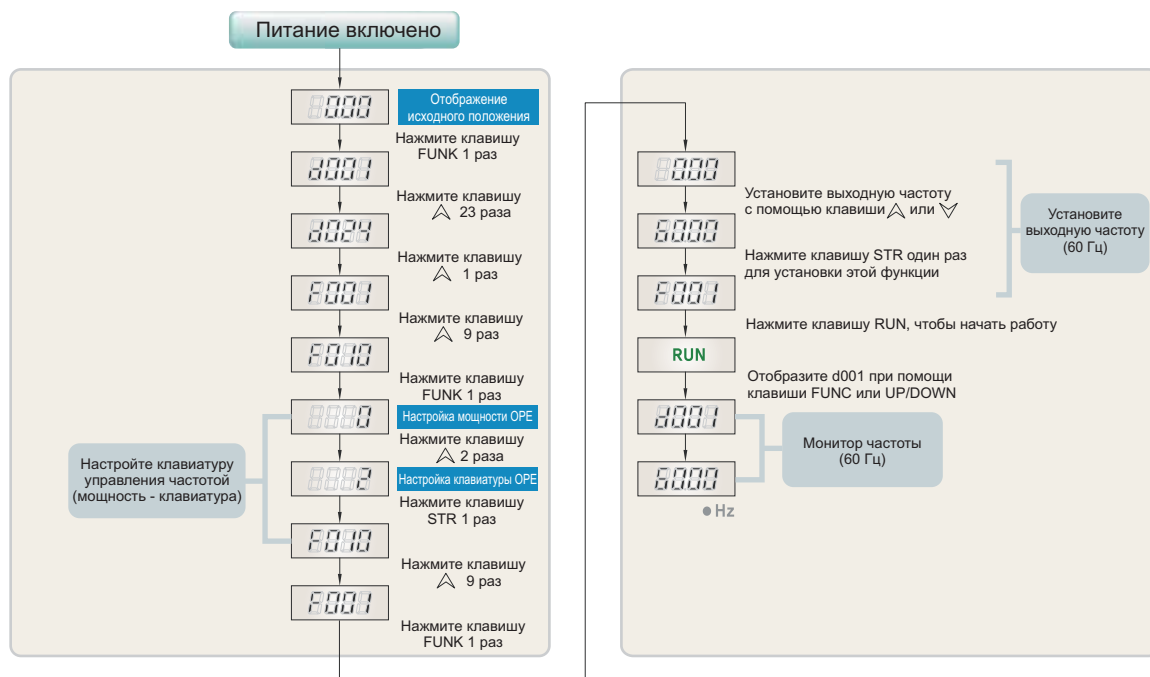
Питание включено

0.00

Отображение исходного положения

Нажмите клавишу FUNK 1 раз

d001

Нажмите клавишу ⋀ 23 раза

d024

Нажмите клавишу ⋀ 1 раз

F001

Нажмите клавишу ⋀ 9 раз

F010

Нажмите клавишу FUNK 1 раз

0

Настройка мощности OPE

Нажмите клавишу ⋀ 2 раза

2

Настройка клавиатуры OPE

Нажмите клавишу STR 1 раз

F010

Нажмите клавишу ⋀ 9 раз

F001

Нажмите клавишу FUNK 1 раз

Настройте клавиатуру управления частотой (мощность - клавиатура)

0.00

Установите выходную частоту с помощью клавиши ⋀ или ⋁

60.00

Нажмите клавишу STR один раз для установки этой функции

F001

Установите выходную частоту (60 Гц)

Нажмите клавишу RUN, чтобы начать работу

RUN

Отобразите d001 при помощи клавиши FUNC или UP/DOWN

d001

60.00

Hz

Монитор частоты (60 Гц)